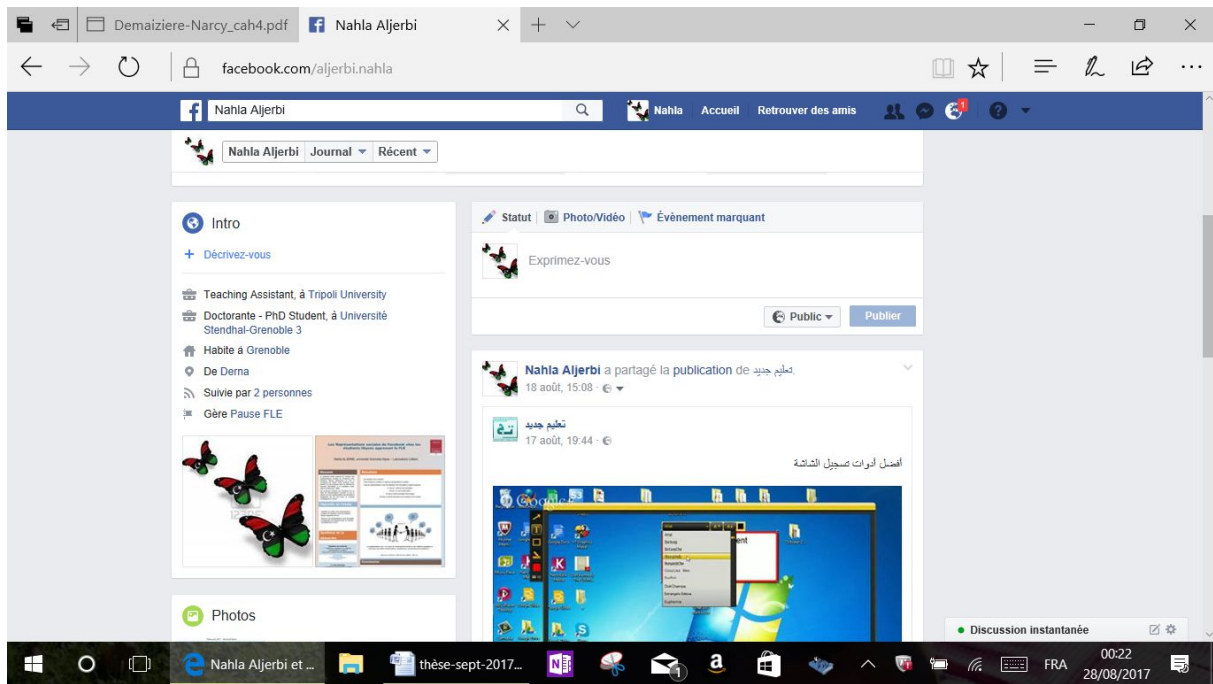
Demaiziere-Narcy_cah4.pdf | Nahla Aljerbi

facebook.com/aljerbi.nahla

Nahla Aljerbi

Nahla | Accueil | Retrouver des amis

1

Nahla Aljerbi | Journal | Récent

Intro

+ Décrivez-vous

Teaching Assistant, à Tripoli University

Doctorante - PhD Student, à Université Stendhal-Grenoble 3

Habite à Grenoble

De Derna

Suivie par 2 personnes

Gère Pause FLE

Photos

Statut | Photo/Vidéo | Évènement marquant

Exprimez-vous

Public | Publier

Nahla Aljerbi a partagé la publication de تعليم جديد.
18 août, 15:08

تعليم جديد
17 août, 19:44

أفضل أدوات تسجيل الشاشة

Discussion instantanée

Nahla Aljerbi et ... | thèse-sept-2017... | FRA | 00:22 28/08/2017